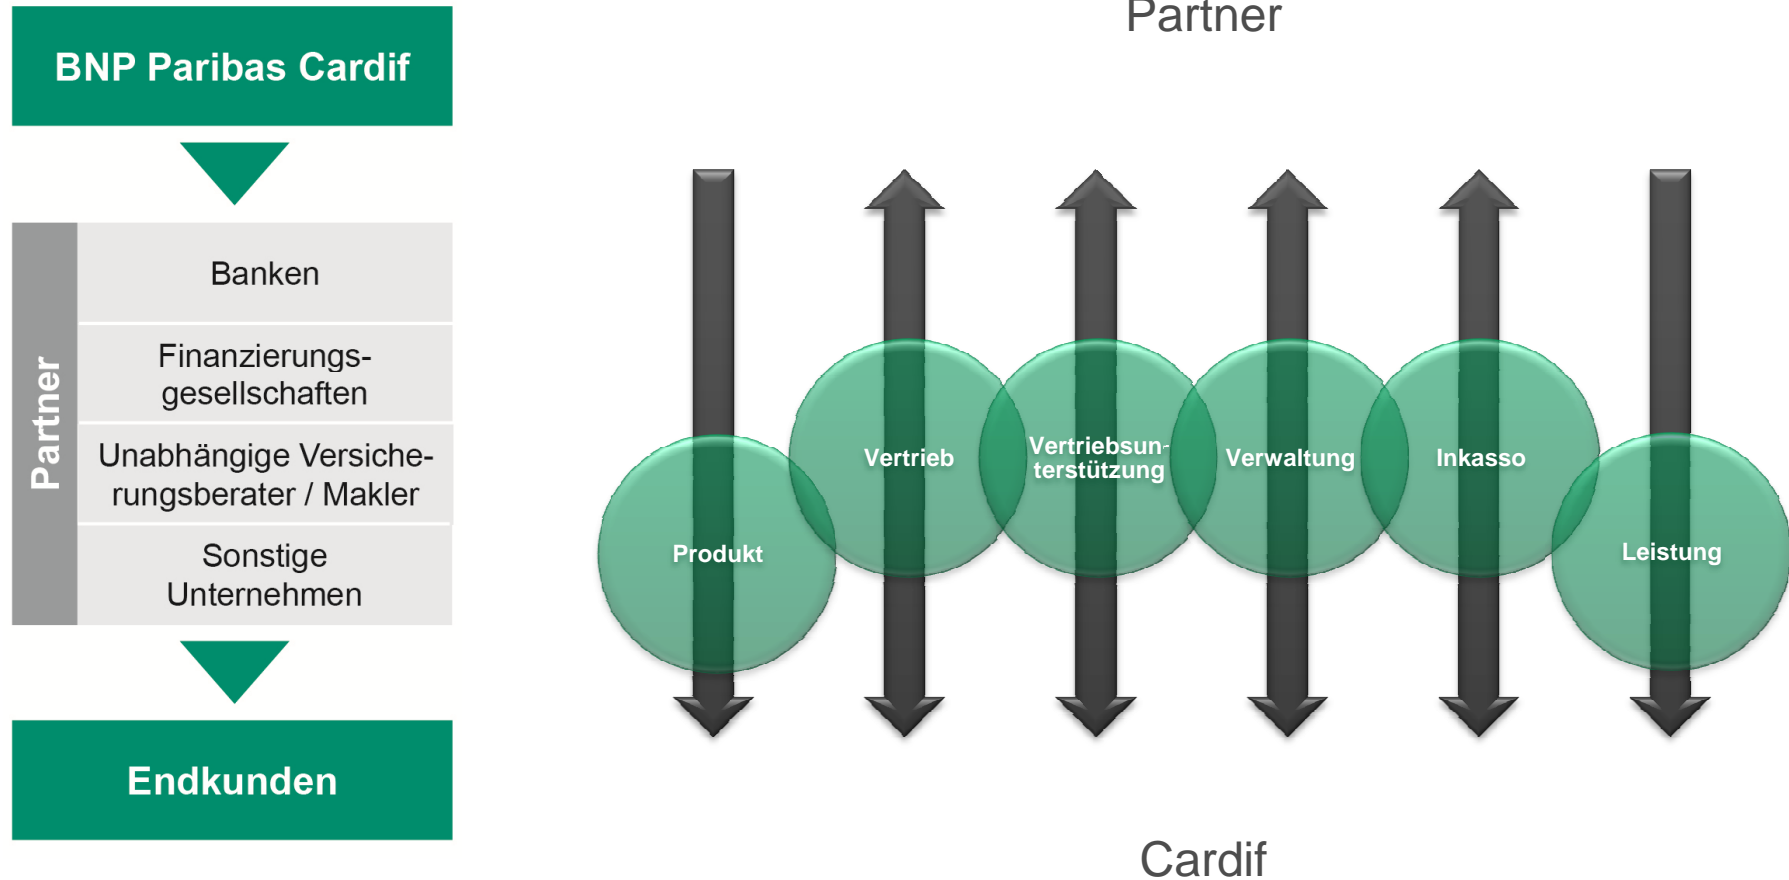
BNP Paribas Cardif

Partner

Banken

Finanzierungsgesellschaften

Unabhängige Versicherungsberater / Makler

Sonstige Unternehmen

Endkunden

Partner

Produkt

Vertrieb

Vertriebsunterstützung

Verwaltung

Inkasso

Leistung

Cardif